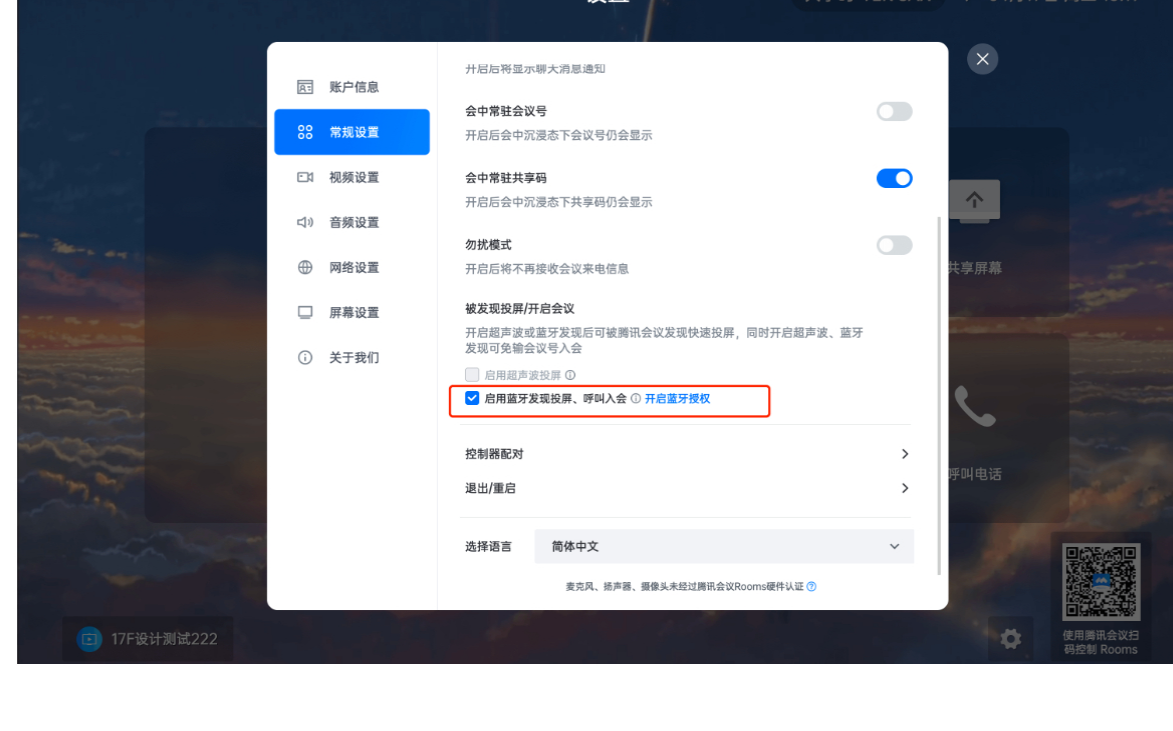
账户信息
常规设置
视频设置
音频设置
网络设置
屏幕设置
关于我们

开启后将显示聊天消息通知

会中常驻会议号
开启后会中沉浸态下会议号仍会显示

会中常驻共享码
开启后会中沉浸态下共享码仍会显示

勿扰模式
开启后将不再接收会议来电信息

被发现投屏/开启会议
开启超声波或蓝牙发现后可被腾讯会议发现快速投屏，同时开启超声波、蓝牙发现可免输会议号入会

启用超声波投屏

启用蓝牙发现投屏、呼叫入会 开启蓝牙授权

控制器配对

退出/重启

选择语言 简体中文

麦克风、扬声器、摄像头未经过腾讯会议Rooms硬件认证

共享屏幕

呼叫电话

17F设计测试222

使用腾讯会议扫码控制 Rooms